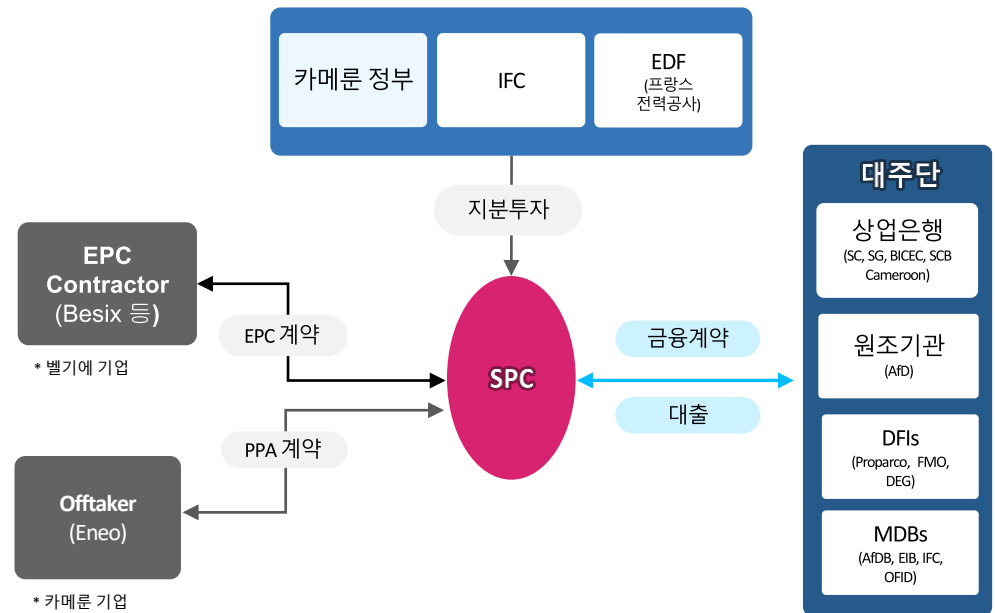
카메룬 정부

IFC

EDF
(프랑스 전력공사)

지분투자

EPC Contractor
(Besix 등)

* 벨기에 기업

EPC 계약

SPC

PPA 계약

Offtaker
(Eneo)

* 카메룬 기업

금융계약

대출

대주단

상업은행
(SC, SG, BICEC, SCB Cameroon)

원조기관
(AfD)

DFIs
(Proparco, FMO, DEG)

MDBs
(AfDB, EIB, IFC, OFID)